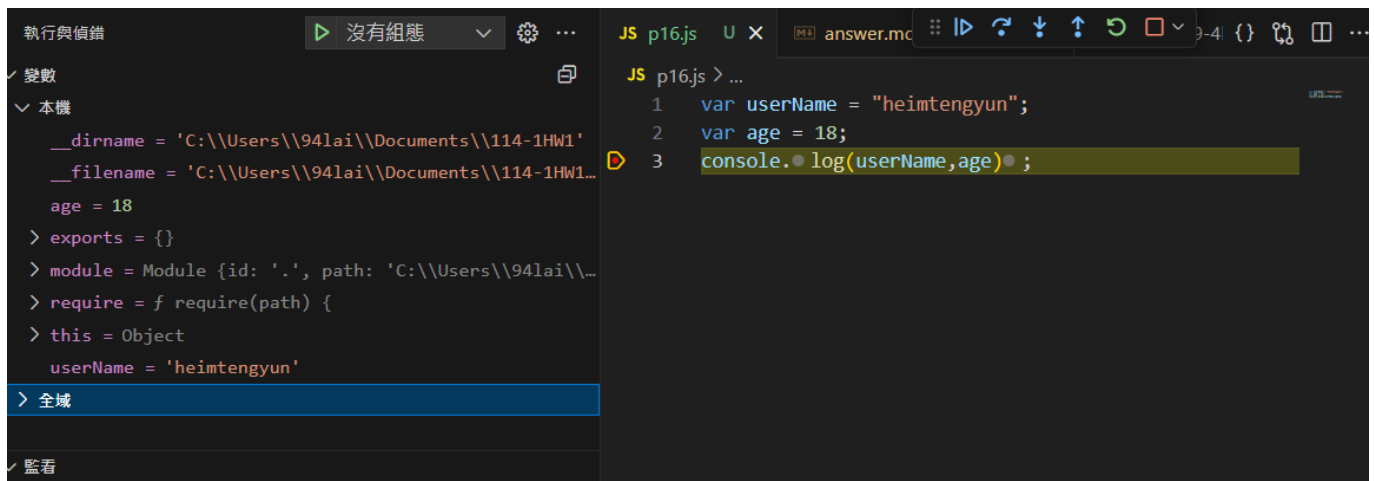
執行與偵錯 沒有組態 ...

變數
本機
__dirname = 'C:\\Users\\94lai\\Documents\\114-1HW1'
__filename = 'C:\\Users\\94lai\\Documents\\114-1HW1...
age = 18
exports = {}
module = Module {id: '.', path: 'C:\\Users\\94lai\\...
require = ƒ require(path) {
this = Object
userName = 'heimtengyun'
全域

監看

JS p16.js U × answer.mc 9-4 {} ...

JS p16.js > ...
1 var userName = "heimtengyun";
2 var age = 18;
3 console.log(userName,age);